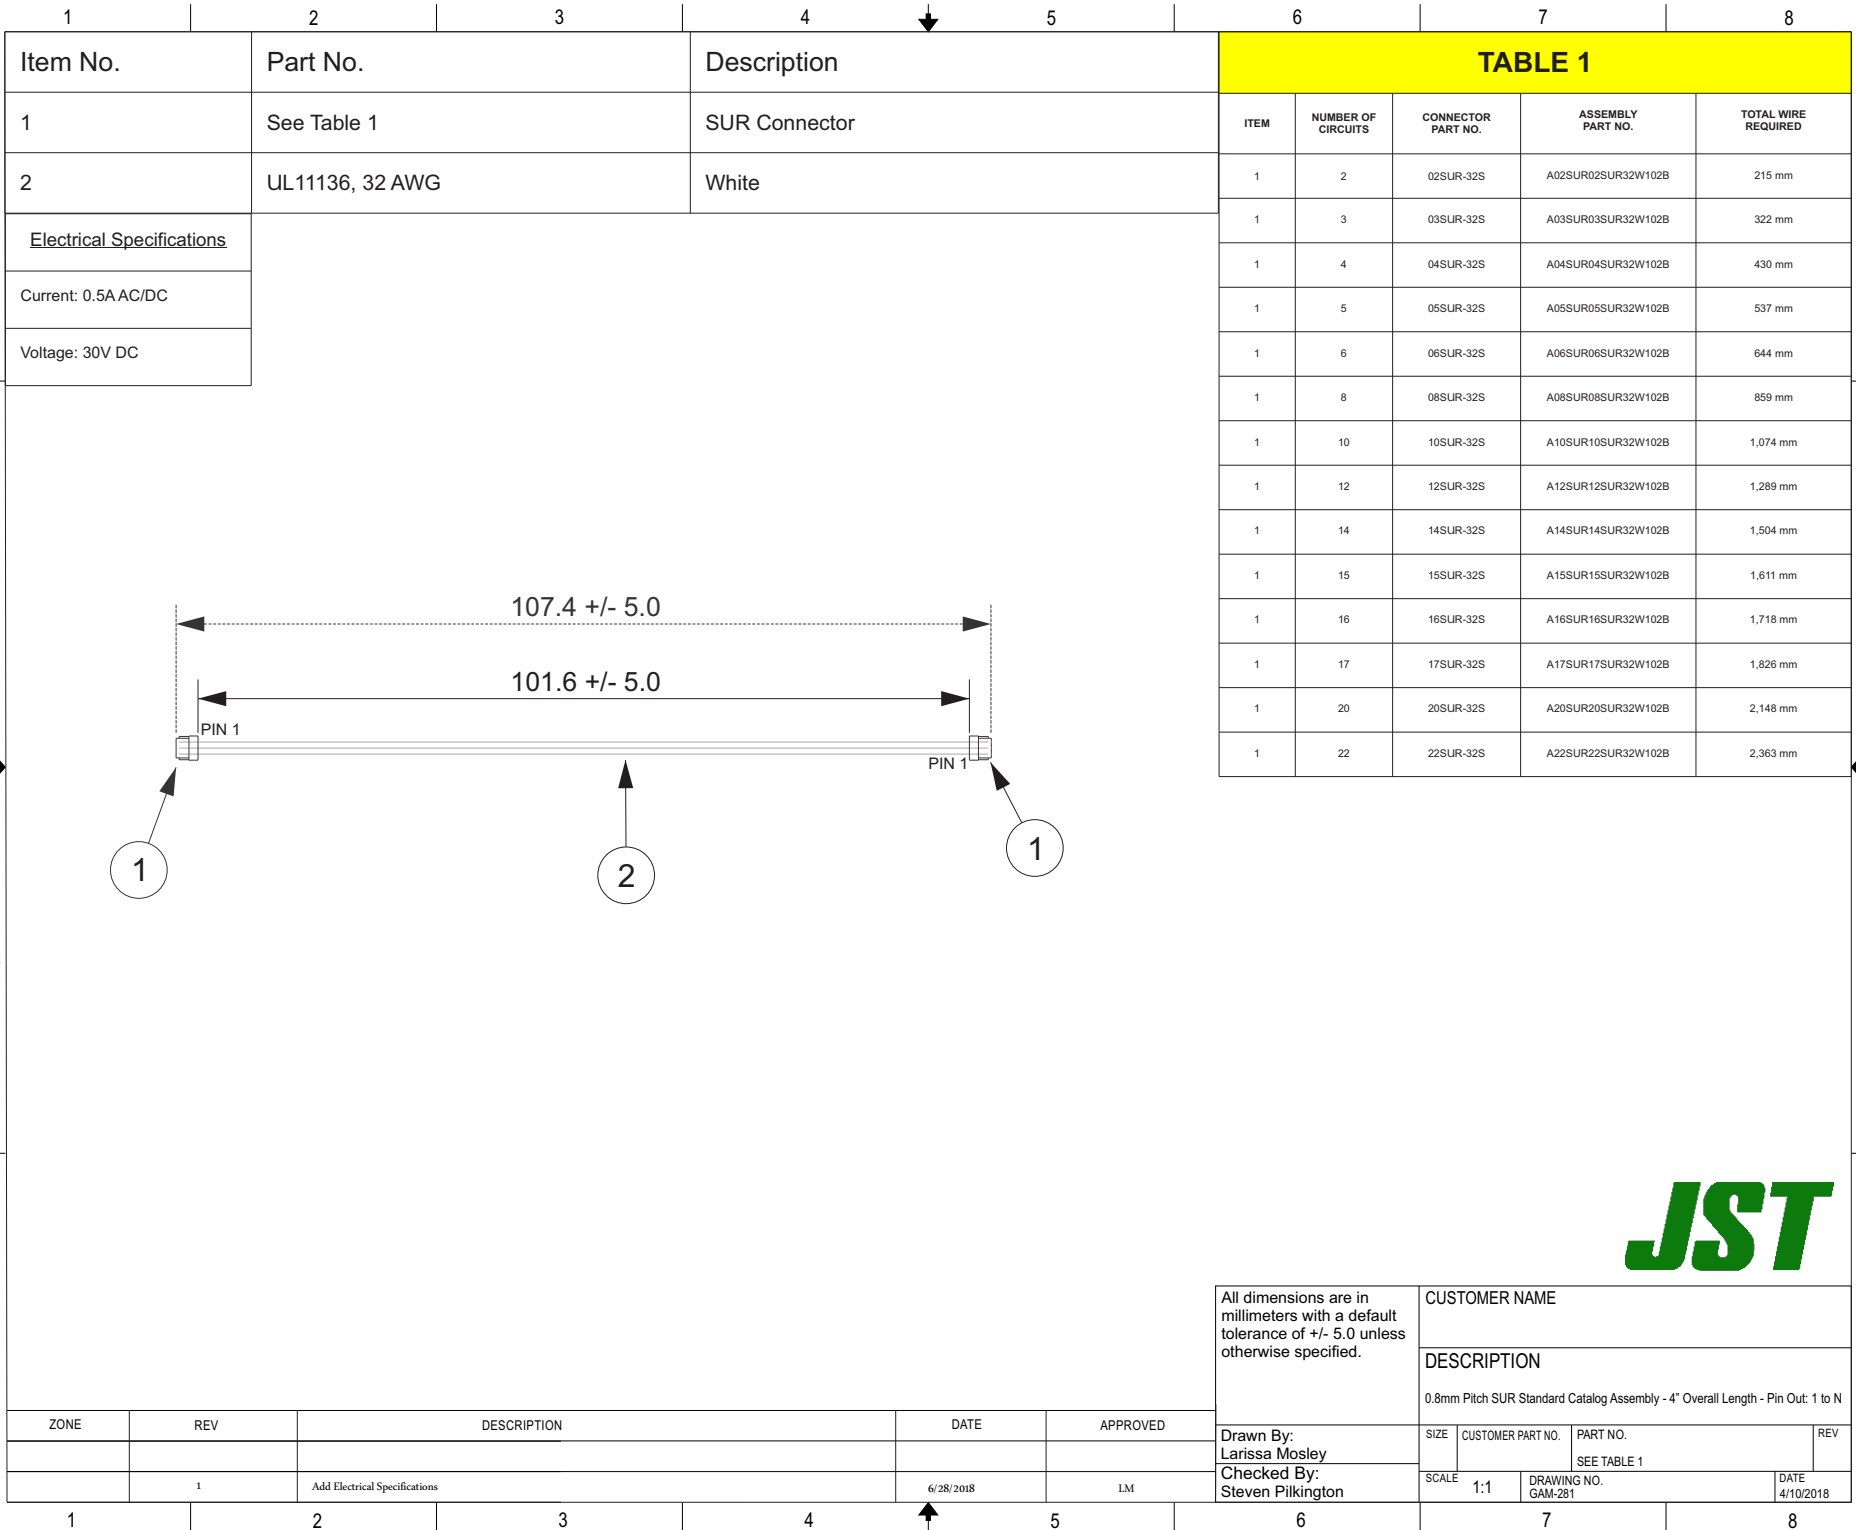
1 2 3 4 5 6 7 8

| Item No. | Part No. | Description |
|---|---|---|
| 1 | See Table 1 | SUR Connector |
| 2 | UL11136, 32 AWG | White |

| Electrical Specifications |
|---|
| Current: 0.5A AC/DC |
| Voltage: 30V DC |

TABLE 1

| ITEM | NUMBER OF CIRCUITS | CONNECTOR PART NO. | ASSEMBLY PART NO. | TOTAL WIRE REQUIRED |
|---|---|---|---|---|
| 1 | 2 | 02SUR-32S | A02SUR02SUR32W102B | 215 mm |
| 1 | 3 | 03SUR-32S | A03SUR03SUR32W102B | 322 mm |
| 1 | 4 | 04SUR-32S | A04SUR04SUR32W102B | 430 mm |
| 1 | 5 | 05SUR-32S | A05SUR05SUR32W102B | 537 mm |
| 1 | 6 | 06SUR-32S | A06SUR06SUR32W102B | 644 mm |
| 1 | 8 | 08SUR-32S | A08SUR08SUR32W102B | 859 mm |
| 1 | 10 | 10SUR-32S | A10SUR10SUR32W102B | 1,074 mm |
| 1 | 12 | 12SUR-32S | A12SUR12SUR32W102B | 1,289 mm |
| 1 | 14 | 14SUR-32S | A14SUR14SUR32W102B | 1,504 mm |
| 1 | 15 | 15SUR-32S | A15SUR15SUR32W102B | 1,611 mm |
| 1 | 16 | 16SUR-32S | A16SUR16SUR32W102B | 1,718 mm |
| 1 | 17 | 17SUR-32S | A17SUR17SUR32W102B | 1,826 mm |
| 1 | 20 | 20SUR-32S | A20SUR20SUR32W102B | 2,148 mm |
| 1 | 22 | 22SUR-32S | A22SUR22SUR32W102B | 2,363 mm |

107.4 +/- 5.0

101.6 +/- 5.0

PIN 1

PIN 1

1

2

1

JST

All dimensions are in millimeters with a default tolerance of +/- 5.0 unless otherwise specified.

CUSTOMER NAME

DESCRIPTION

0.8mm Pitch SUR Standard Catalog Assembly - 4" Overall Length - Pin Out: 1 to N

| ZONE | REV | DESCRIPTION | DATE | APPROVED |
|---|---|---|---|---|
| | | | | |
| | 1 | Add Electrical Specifications | 6/28/2018 | LM |

Drawn By:
Larissa Mosley
Checked By:
Steven Pilkington

SIZE | CUSTOMER PART NO. | PART NO. SEE TABLE 1 | REV

SCALE 1:1 | DRAWING NO. GAM-281 | DATE 4/10/2018

1 2 3 4 5 6 7 8